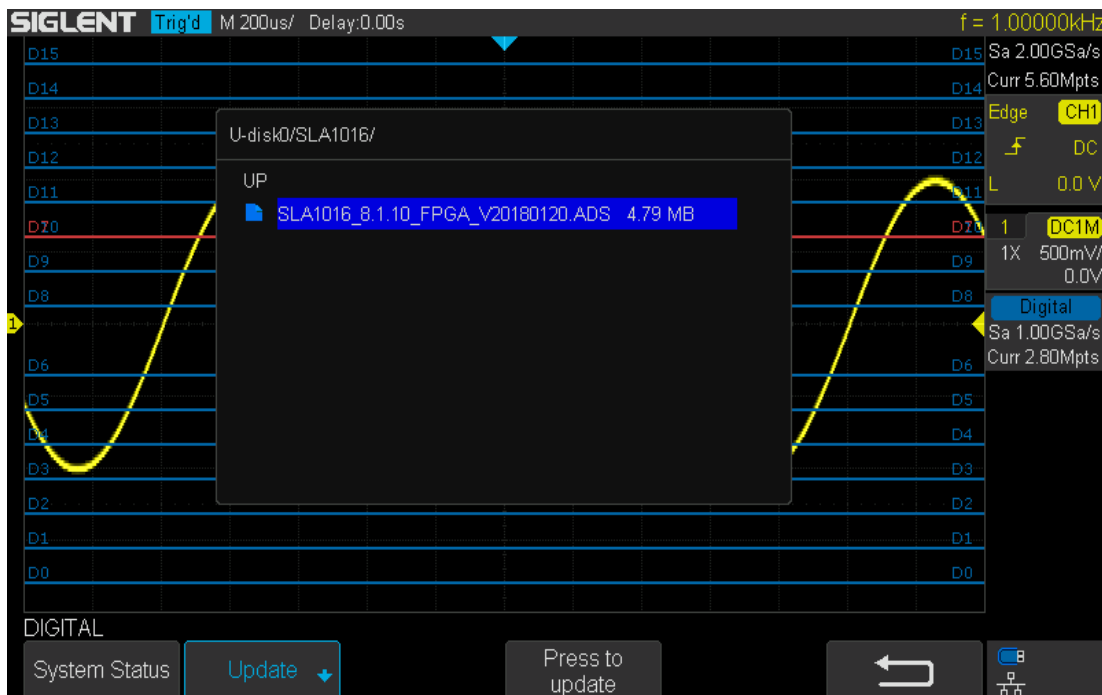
SIGLENT Trig'd M 200us/ Delay:0.00s f = 1.00000kHz

D15 D14 D13 D12 D11 D10 D9 D8 D6 D5 D4 D3 D2 D1 D0

D15 D14 D13 D12 D11 D10 D9 D8 D6 D5 D4 D3 D2 D1 D0

Sa 2.00GSa/s
Curr 5.60Mpts
Edge CH1
DC
L 0.0 V
1 DC1M
1X 500mV/
0.0V
Digital
Sa 1.00GSa/s
Curr 2.80Mpts

U-disk0/SLA1016/
UP
SLA1016_8.1.10_FPGA_V20180120.ADS 4.79 MB

DIGITAL
System Status
Update
Press to update